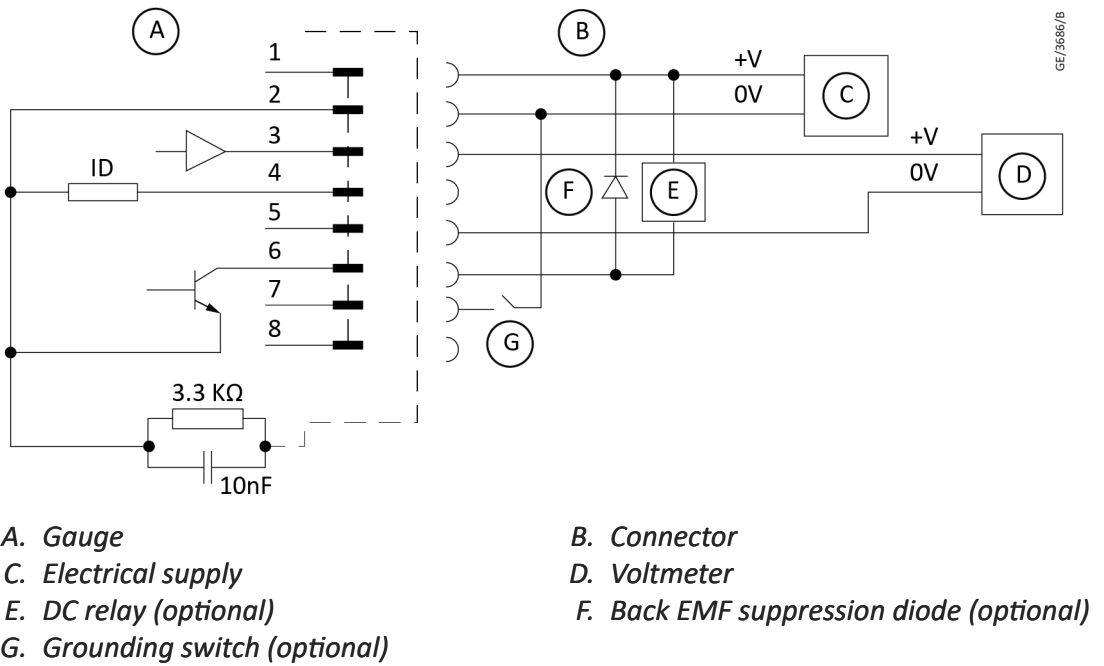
A

1

2

3

ID

4

5

6

7

8

3.3 KΩ

10nF

B

+V

0V

C

+V

0V

D

F

E

G

GE/3686/B

A. Gauge
B. Connector
C. Electrical supply
D. Voltmeter
E. DC relay (optional)
F. Back EMF suppression diode (optional)
G. Grounding switch (optional)